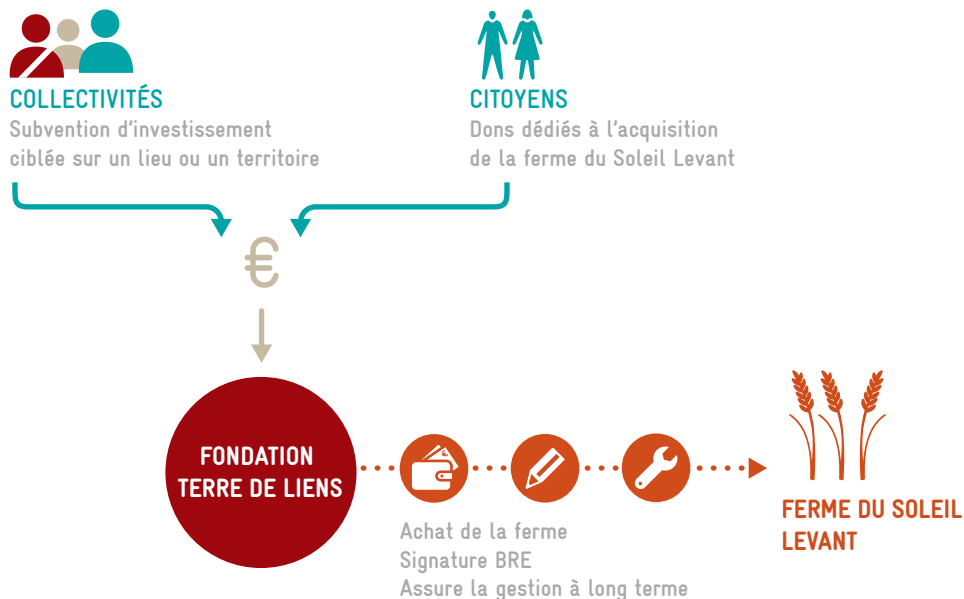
COLLECTIVITÉS
Subvention d'investissement ciblée sur un lieu ou un territoire

CITOYENS
Dons dédiés à l'acquisition de la ferme du Soleil Levant

€

FONDATION TERRE DE LIENS

Achat de la ferme
Signature BRE
Assure la gestion à long terme

FERME DU SOLEIL LEVANT